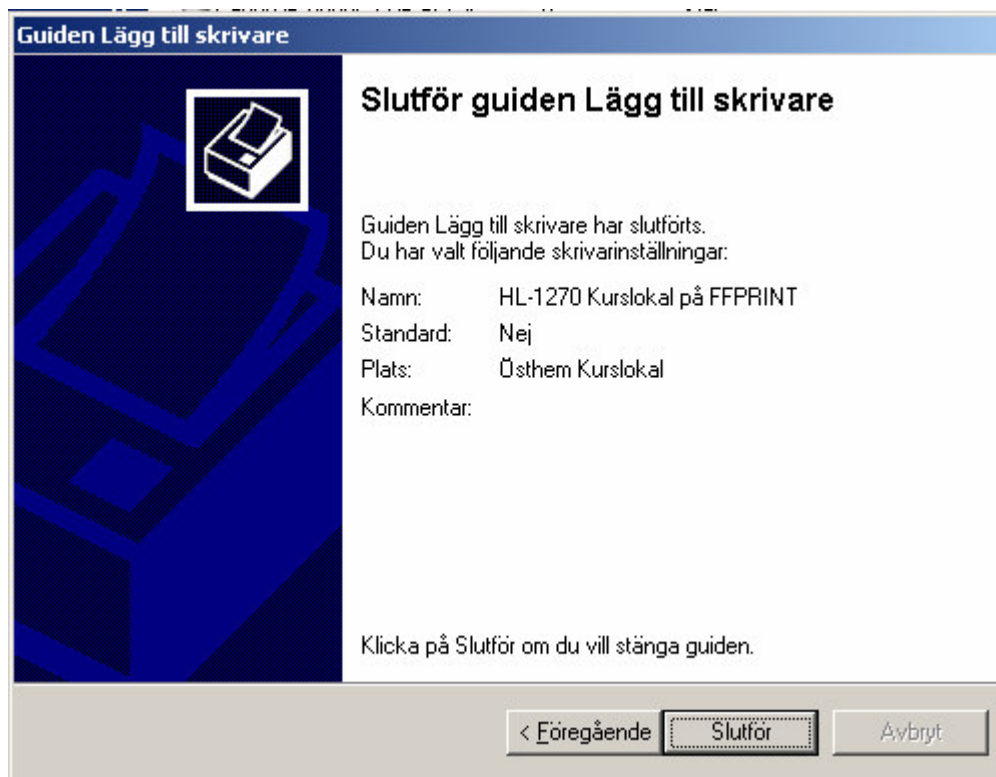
Guiden Lägg till skrivare

Slutför guiden Lägg till skrivare

Guiden Lägg till skrivare har slutförts.
Du har valt följande skrivarinställningar:

| | |
|---|---|
| Namn: | HL-1270 Kurslokal på FFPRINT |
| Standard: | Nej |
| Plats: | Östhem Kurslokal |
| Kommentar: | |

Klicka på Slutför om du vill stänga guiden.

< Föregående | Slutför | Avbryt